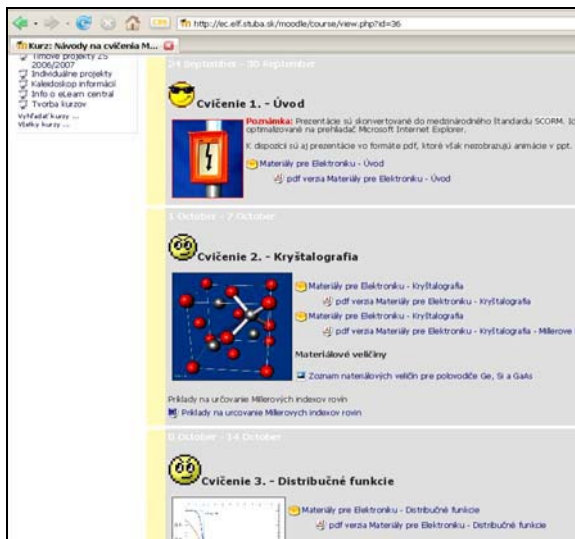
http://ec.elf.stuba.sk/moodle/course/view.php?id=36

Kurz: Návody na cvičenia M...

Tímové projekty ZS 2006/2007
Individuálne projekty
Kaleidoskop informácií
Info o eLearn central
Tvorba kurzov
Vyhľadať kurzy ...
Všetky kurzy ...

24 September - 30 September

Cvičenie 1. - Úvod

Poznámka: Prezentácie sú skonvertované do medzinárodného štandardu SCORM. Je optimalizované na prehliadač Microsoft Internet Explorer.

K dispozícii sú aj prezentácie vo formáte pdf, ktoré však nezobrazujú animácie v ppt.

Materiály pre Elektroniku - Úvod
pdf verzia Materiály pre Elektroniku - Úvod

1 October - 7 October

Cvičenie 2. - Kryštalografia

Materiály pre Elektroniku - Kryštalografia
pdf verzia Materiály pre Elektroniku - Kryštalografia
Materiály pre Elektroniku - Kryštalografia
pdf verzia Materiály pre Elektroniku - Kryštalografia - Millerove

Materiálové veličiny

Zoznam materiálových veličín pre polovodiče Ge, Si a GaAs

Príklady na určovanie Millerových indexov rovín
Príklady na urcovanie Millerovych indexov rovin

8 October - 14 October

Cvičenie 3. - Distribučné funkcie

Materiály pre Elektroniku - Distribučné funkcie
pdf verzia Materiály pre Elektroniku - Distribučné funkcie